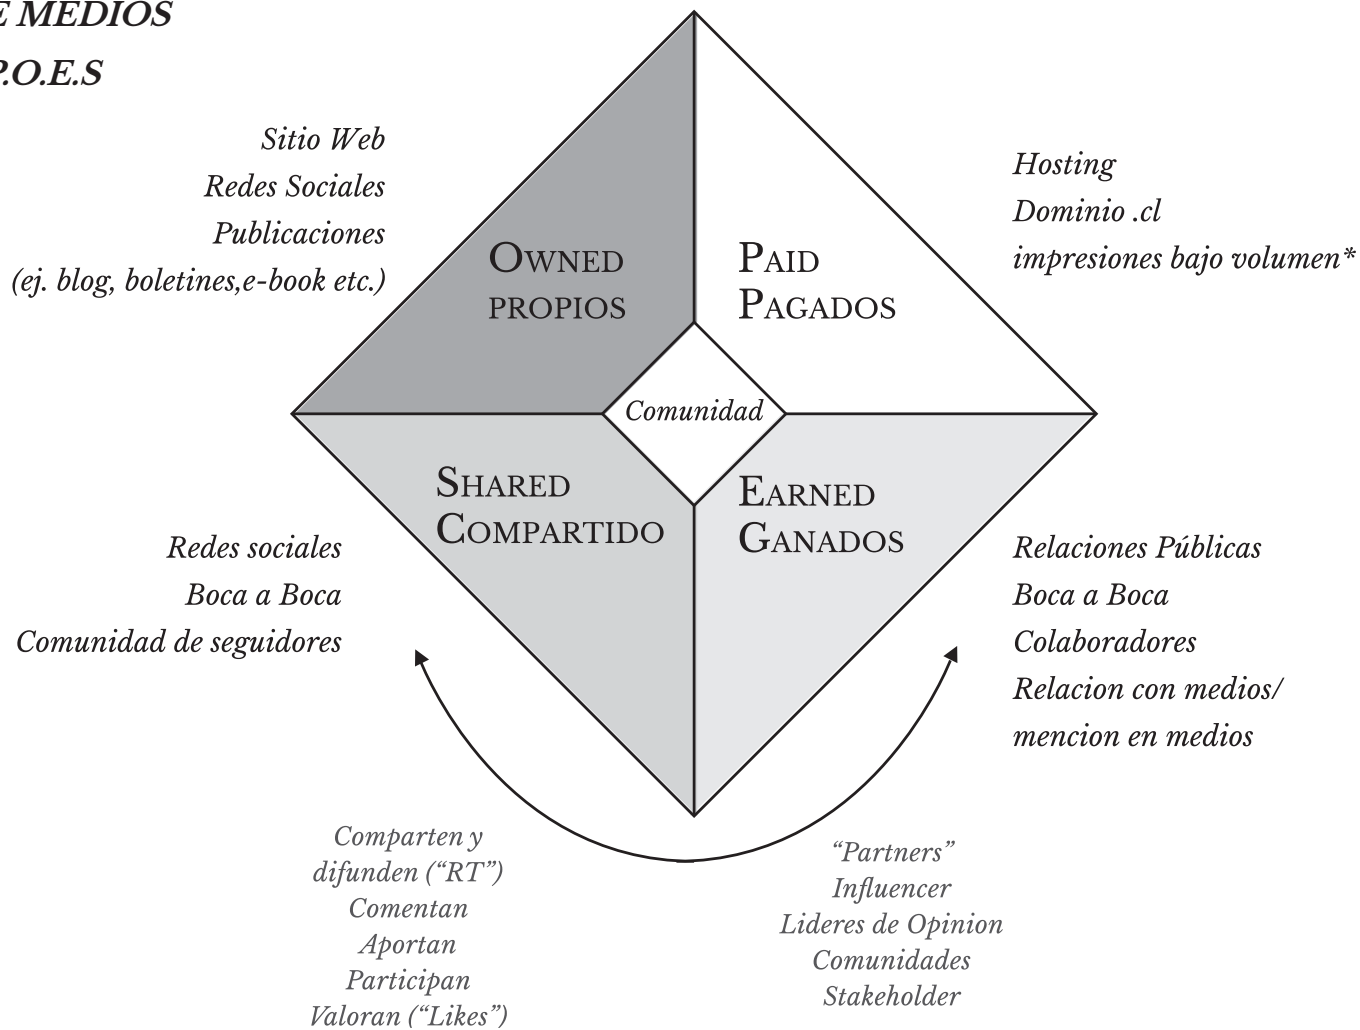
E MEDIOS
P.O.E.S

Sitio Web
Redes Sociales
Publicaciones
(ej. blog, boletines,e-book etc.)

OWNED
PROPIOS

PAID
PAGADOS

Hosting
Dominio .cl
impresiones bajo volumen*

Comunidad

SHARED
COMPARTIDO

EARNED
GANADOS

Redes sociales
Boca a Boca
Comunidad de seguidores

Relaciones Públicas
Boca a Boca
Colaboradores
Relacion con medios/
mencion en medios

Comparten y
difunden ("RT")
Comentan
Aportan
Participan
Valoran ("Likes")

"Partners"
Influencer
Lideres de Opinion
Comunidades
Stakeholder